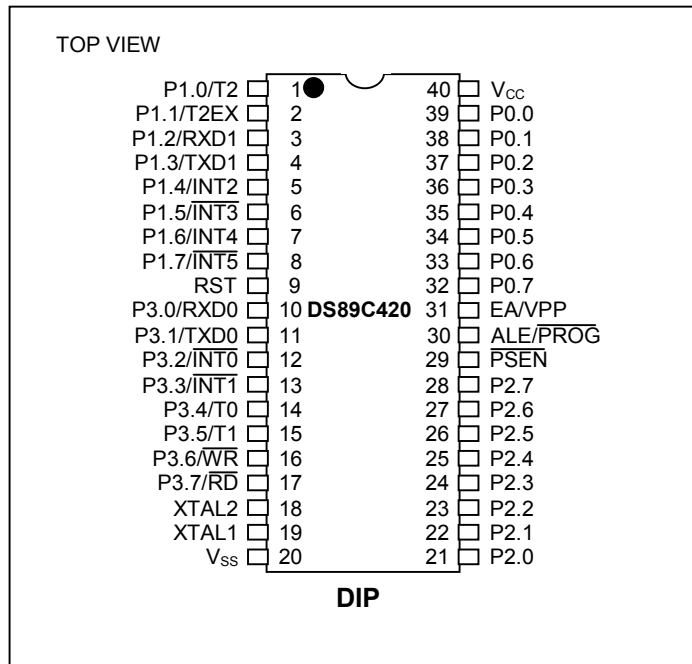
TOP VIEW

| | | | |
|---|---|---|---|
| P1.0/T2 | 1 | 40 | $V_{CC}$ |
| P1.1/T2EX | 2 | 39 | P0.0 |
| P1.2/RXD1 | 3 | 38 | P0.1 |
| P1.3/TXD1 | 4 | 37 | P0.2 |
| P1.4/INT2 | 5 | 36 | P0.3 |
| P1.5/$\overline{INT3}$ | 6 | 35 | P0.4 |
| P1.6/INT4 | 7 | 34 | P0.5 |
| P1.7/$\overline{INT5}$ | 8 | 33 | P0.6 |
| RST | 9 | 32 | P0.7 |
| P3.0/RXD0 | 10 | 31 | EA/VPP |
| P3.1/TXD0 | 11 | 30 | ALE/$\overline{PROG}$ |
| P3.2/$\overline{INT0}$ | 12 | 29 | $\overline{PSEN}$ |
| P3.3/$\overline{INT1}$ | 13 | 28 | P2.7 |
| P3.4/T0 | 14 | 27 | P2.6 |
| P3.5/T1 | 15 | 26 | P2.5 |
| P3.6/$\overline{WR}$ | 16 | 25 | P2.4 |
| P3.7/$\overline{RD}$ | 17 | 24 | P2.3 |
| XTAL2 | 18 | 23 | P2.2 |
| XTAL1 | 19 | 22 | P2.1 |
| $V_{SS}$ | 20 | 21 | P2.0 |

DS89C420

DIP